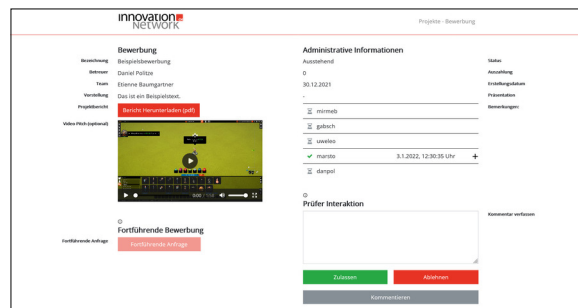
innovation Network

Projekte - Bewerbung

Bewerbung

Bezeichnung Beispielsbewerbung

Betreuer Daniel Politze

Team Etienne Baumgartner

Vorstellung Das ist ein Beispielstext.

Projektbericht Bericht Herunterladen (pdf)

Video Pitch (optional)

0:00

Fortführende Bewerbung

Fortführende Anfrage Fortführende Anfrage

Administrative Informationen

Status Ausstehend

Auszahlung 0

Erstellungsdatum 30.12.2021

Präsentation -

Bemerkungen:

mirmeb

gobsch

uweleo

marsto 3.1.2022, 12:30:35 Uhr +

danpol

Prüfer Interaktion

Kommentar verfassen

Zulassen

Ablehnen

Kommentieren